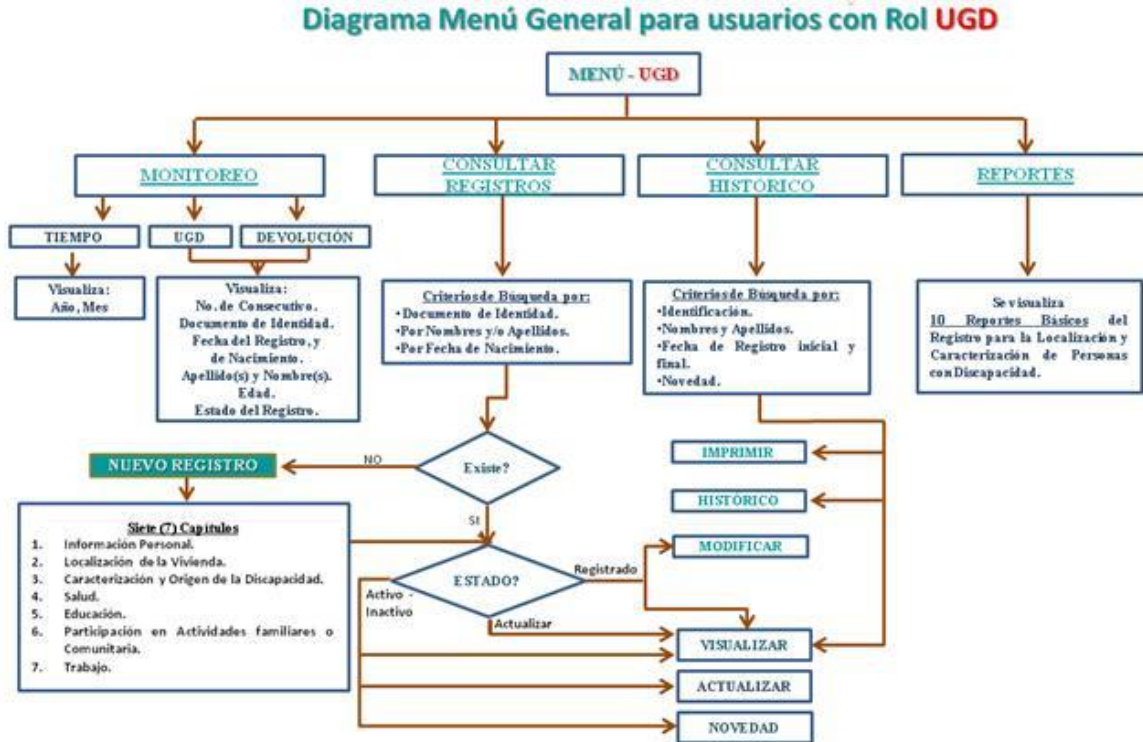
Diagrama Menú General para usuarios con Rol UGD

MENÚ - UGD

MONITOREO

CONSULTAR REGISTROS

CONSULTAR HISTÓRICO

REPORTES

TIEMPO

UGD

DEVOLUCIÓN

Visualiza: Año, Mes

Visualiza:
No. de Consecutivo.
Documento de Identidad.
Fecha del Registro, y de Nacimiento.
Apellido(s) y Nombre(s).
Edad.
Estado del Registro.

Criterios de Búsqueda por:
•Documento de Identidad.
•Por Nombres y/o Apellidos.
•Por Fecha de Nacimiento.

Criterios de Búsqueda por:
•Identificación.
•Nombres y Apellidos.
•Fecha de Registro inicial y final.
•Novedad.

Se visualiza
10 Reportes Básicos del Registro para la Localización y Caracterización de Personas con Discapacidad.

NUEVO REGISTRO

NO

Existe?

SI

IMPRIMIR

HISTÓRICO

MODIFICAR

Siete (7) Capítulos
1. Información Personal.
2. Localización de la Vivienda.
3. Caracterización y Origen de la Discapacidad.
4. Salud.
5. Educación.
6. Participación en Actividades familiares o Comunitaria.
7. Trabajo.

ESTADO?

Registrado

Activo - Inactivo

Actualizar

VISUALIZAR

ACTUALIZAR

NOVEDAD